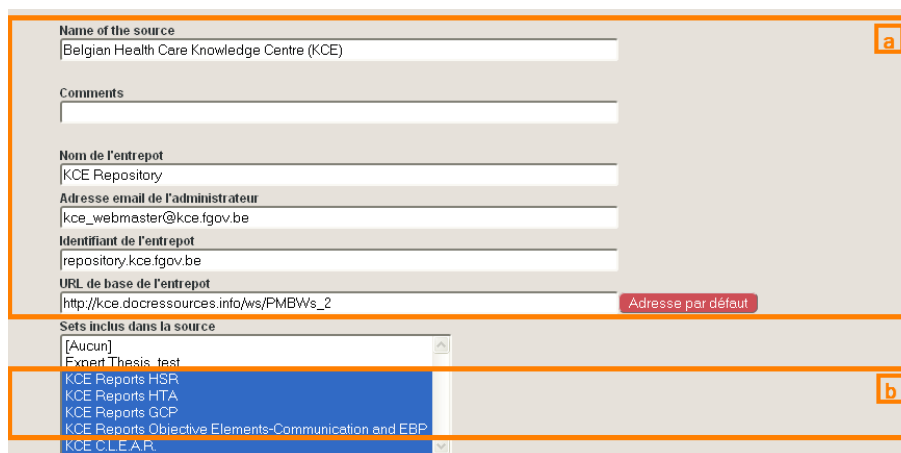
Name of the source

Belgian Health Care Knowledge Centre (KCE)

a

Comments

Nom de l'entrepot

KCE Repository

Adresse email de l'administrateur

kce_webmaster@kce.fgov.be

Identifiant de l'entrepot

repository.kce.fgov.be

URL de base de l'entrepot

http://kce.docressources.info/ws/PMBWs_2

Adresse par défaut

Sets inclus dans la source

[Aucun]
Expert Thesis_test
KCE Reports HSR
KCE Reports HTA
KCE Reports GCP
KCE Reports Objective Elements-Communication and EBP
KCE C.L.E.A.R.

b